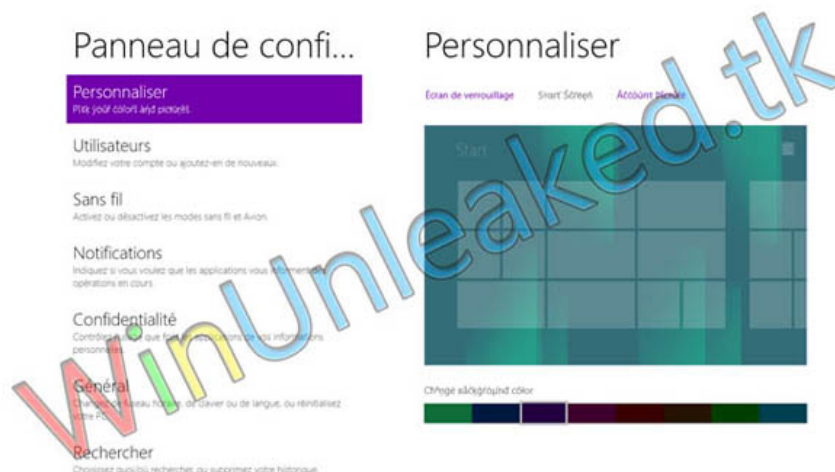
Panneau de confi...

Personnaliser
Pick your colors and pictures

Utilisateurs
Modifiez votre compte ou ajoutez-en de nouveaux.

Sans fil
Activez ou désactivez les modes sans fil et Avion.

Notifications
Indiquez si vous voulez que les applications vous informent des opérations en cours.

Confidentialité
Contrôlez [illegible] que font les applications de vos informations personnelles.

Général
Changez le fuseau horaire, de clavier ou de langue, ou réinitialisez votre PC.

Rechercher
Choisissez quoi/où rechercher, ou supprimez votre historique.

Personnaliser

Écran de verrouillage   Start Screen   Account picture

Start

Change background color

WinUnleaked.tk